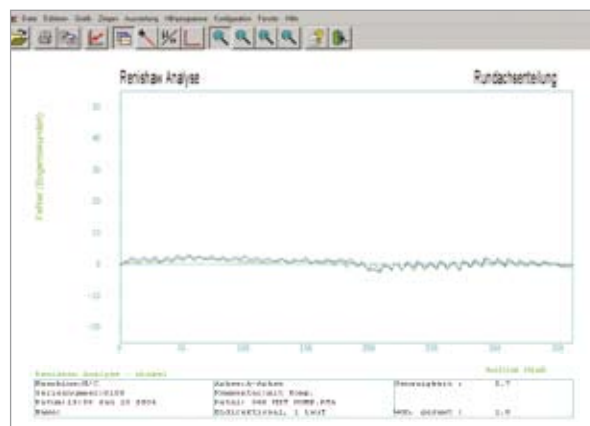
Datei Editieren Grafik Zeigen Auswertung Hilfsprogramme Konfiguration Fenster Hilfe

Renishaw Analyse

Rundachseneteilung

Fehler (Bogensekunden)

30
20
10
0
-10
-20

0 50 100 150 200 250 300 350

Renishaw Analyse - Winkel

Maschine: H/C
Seriennummer: 0108
Datum: 13:09 Aug 10 2004
Name:

Achse: A-Achse
Kommentar: mit Komp.
Datei: 360 MIT KOMP.RTA
Richtung: 1 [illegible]

Genauigkeit : 5.7

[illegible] : 1.9